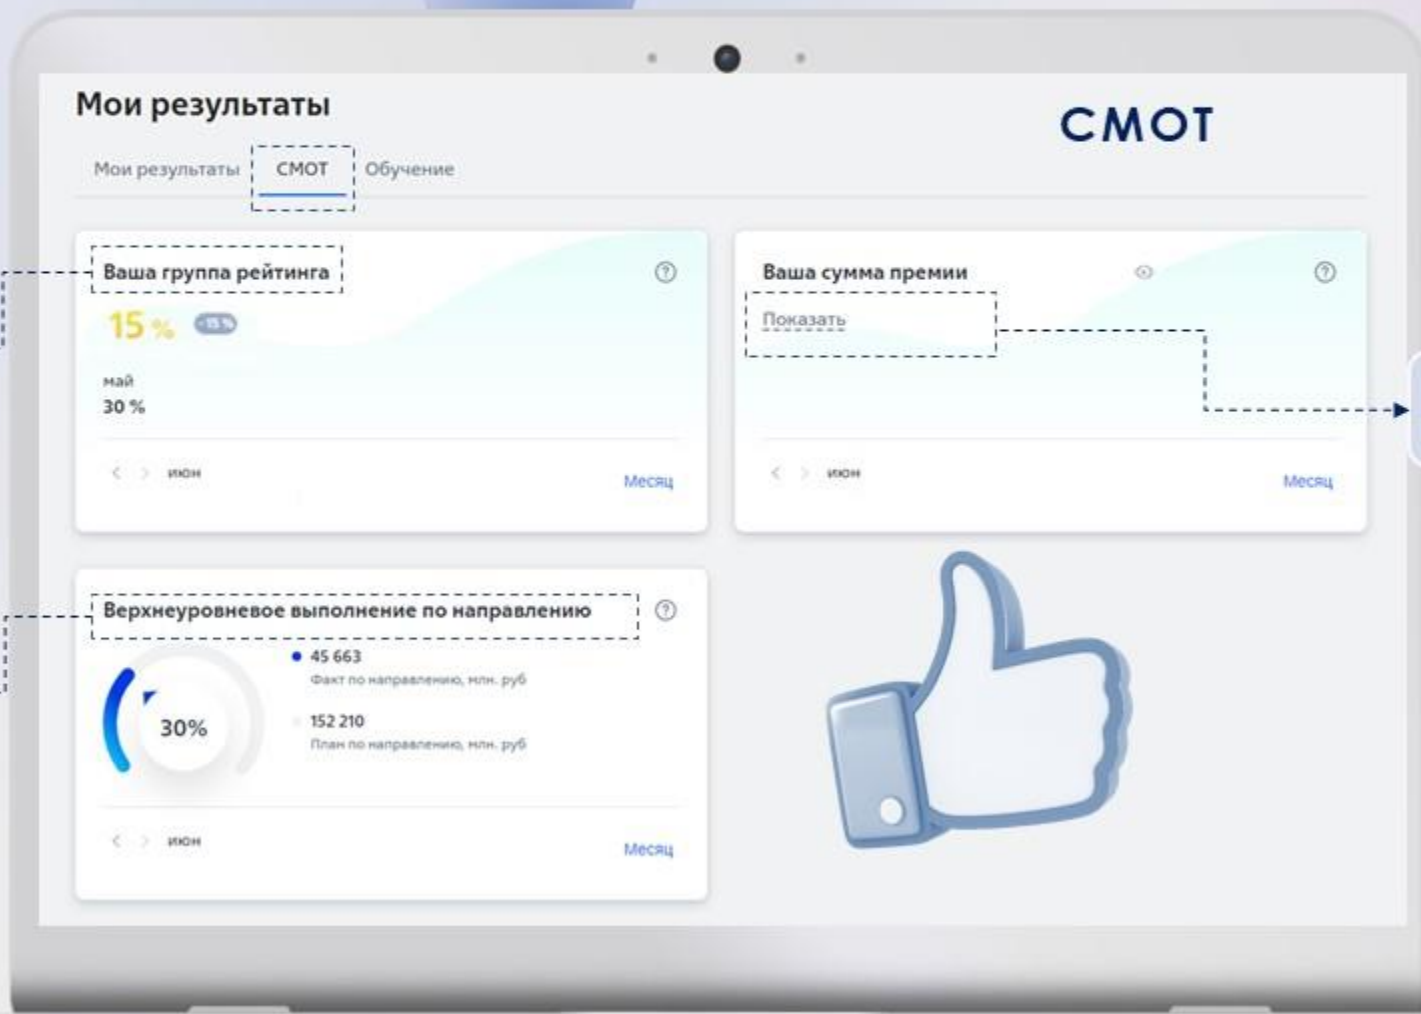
Мои результаты

СМОТ

Мои результаты
СМОТ
Обучение

Ваша группа рейтинга
?
15 %
-15 %
май
30 %
< > июн
Месяц

Ваша сумма премии
?
Показать
< > июн
Месяц

Верхнеуровневое выполнение по направлению
?
30%
45 663
Факт по направлению, млн. руб
152 210
План по направлению, млн. руб
< > июн
Месяц